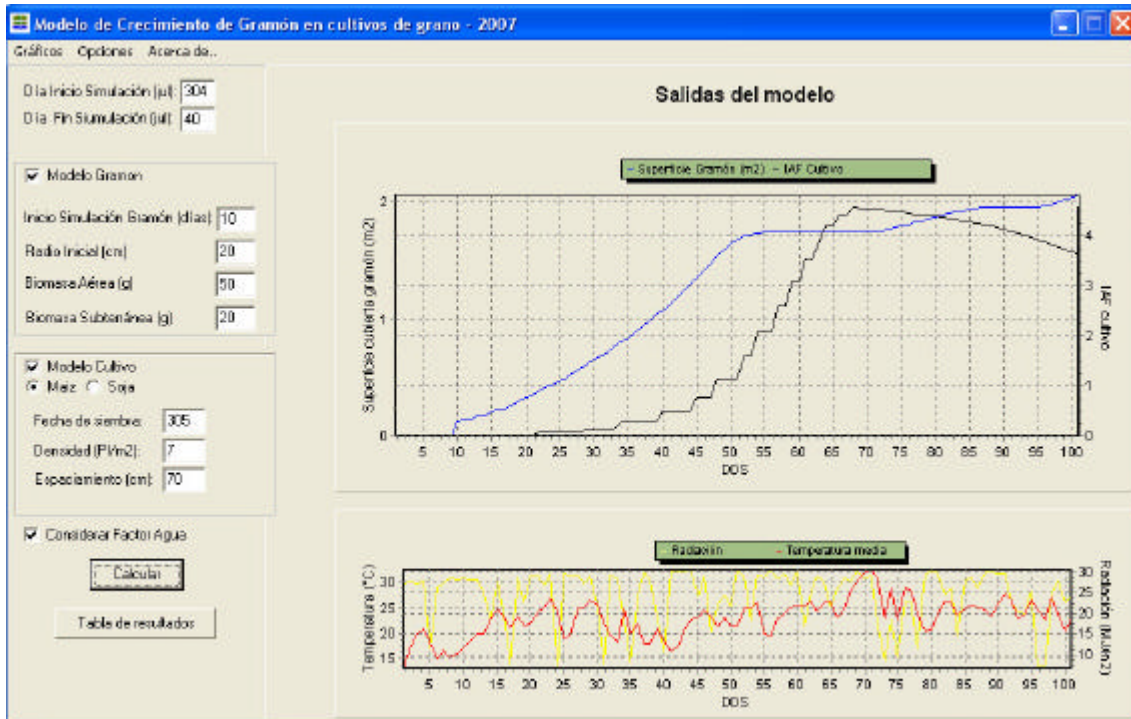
Modelo de Crecimiento de Gramón en cultivos de grano - 2007

Gráficos Opciones Acerca de..

Día Inicio Simulación (jul): 304
Día Fin Siumulación (jul): 40

☑ Modelo Gramon
Inicio Simulación Gramón (días): 10
Radio Inicial (cm): 20
Biomasa Aérea (g): 50
Biomasa Subterránea (g): 20

☑ Modelo Cultivo
◉ Maiz ○ Soja
Fecha de siembra: 305
Densidad (Pl/m2): 7
Espaciamiento (cm): 70

☑ Considerar Factor Agua

Calcular

Tabla de resultados

Salidas del modelo

— Superficie Gramón (m2) — IAF Cultivo

Superficie cubierta gramón (m2)
2
1
0

IAF cultivo
4
3
2
1
0

5 10 15 20 25 30 35 40 45 50 55 60 65 70 75 80 85 90 95 100
DDS

— Radiación — Temperatura media

Temperatura (°C)
30
25
20
15

Radiación (MJ/m2)
30
25
20
15
10

5 10 15 20 25 30 35 40 45 50 55 60 65 70 75 80 85 90 95 100
DDS